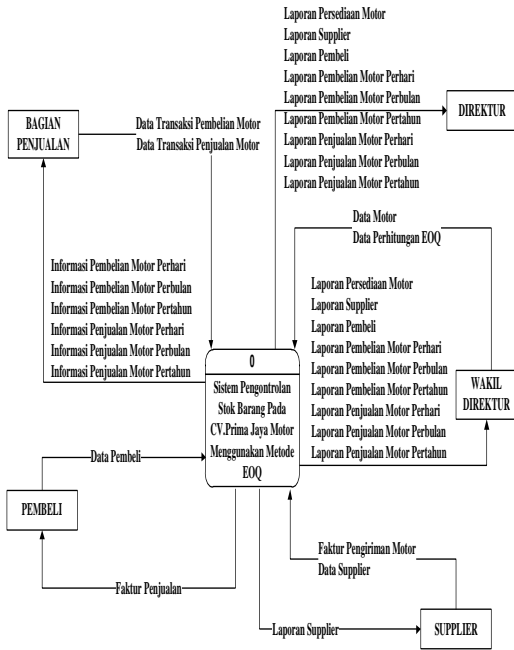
Laporan Persediaan Motor
Laporan Supplier
Laporan Pembeli
Laporan Pembelian Motor Perhari
Laporan Pembelian Motor Perbulan
Laporan Pembelian Motor Pertahun
Laporan Penjualan Motor Perhari
Laporan Penjualan Motor Perbulan
Laporan Penjualan Motor Pertahun

DIREKTUR

BAGIAN PENJUALAN

Data Transaksi Pembelian Motor
Data Transaksi Penjualan Motor

Data Motor
Data Perhitungan EOQ

Informasi Pembelian Motor Perhari
Informasi Pembelian Motor Perbulan
Informasi Pembelian Motor Pertahun
Informasi Penjualan Motor Perhari
Informasi Penjualan Motor Perbulan
Informasi Penjualan Motor Pertahun

Laporan Persediaan Motor
Laporan Supplier
Laporan Pembeli
Laporan Pembelian Motor Perhari
Laporan Pembelian Motor Perbulan
Laporan Pembelian Motor Pertahun
Laporan Penjualan Motor Perhari
Laporan Penjualan Motor Perbulan
Laporan Penjualan Motor Pertahun

0
Sistem Pengontrolan Stok Barang Pada CV.Prima Jaya Motor Menggunakan Metode EOQ

WAKIL DIREKTUR

Data Pembeli

PEMBELI

Faktur Pengiriman Motor
Data Supplier

Faktur Penjualan

Laporan Supplier

SUPPLIER